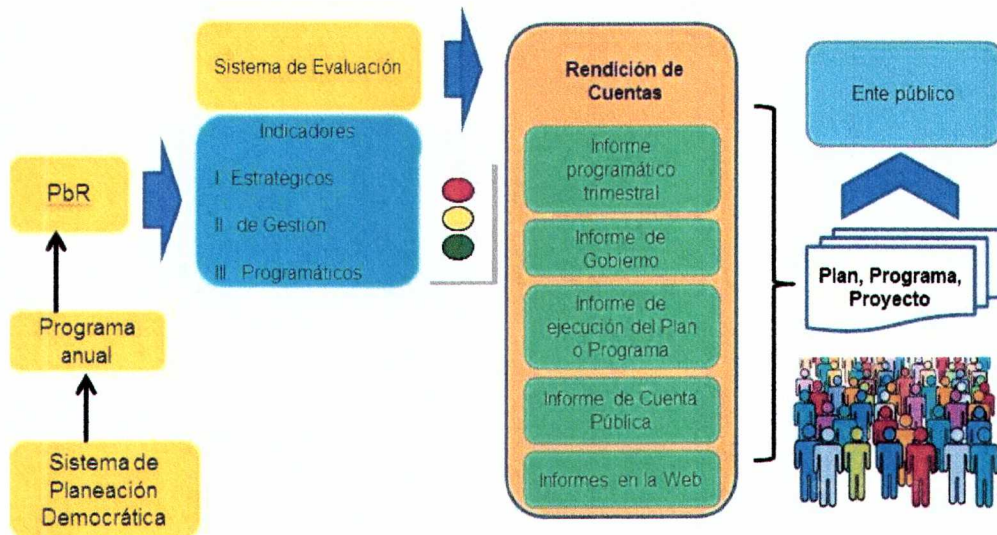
Sistema de Evaluación

Indicadores

I. Estrategicos

II. de Gestión

III. Programáticos

PbR

Programa anual

Sistema de Planeación Democrática

Rendición de Cuentas

Informe programático trimestral

Informe de Gobierno

Informe de ejecución del Plan o Programa

Informe de Cuenta Pública

Informes en la Web

Ente público

Plan, Programa, Proyecto